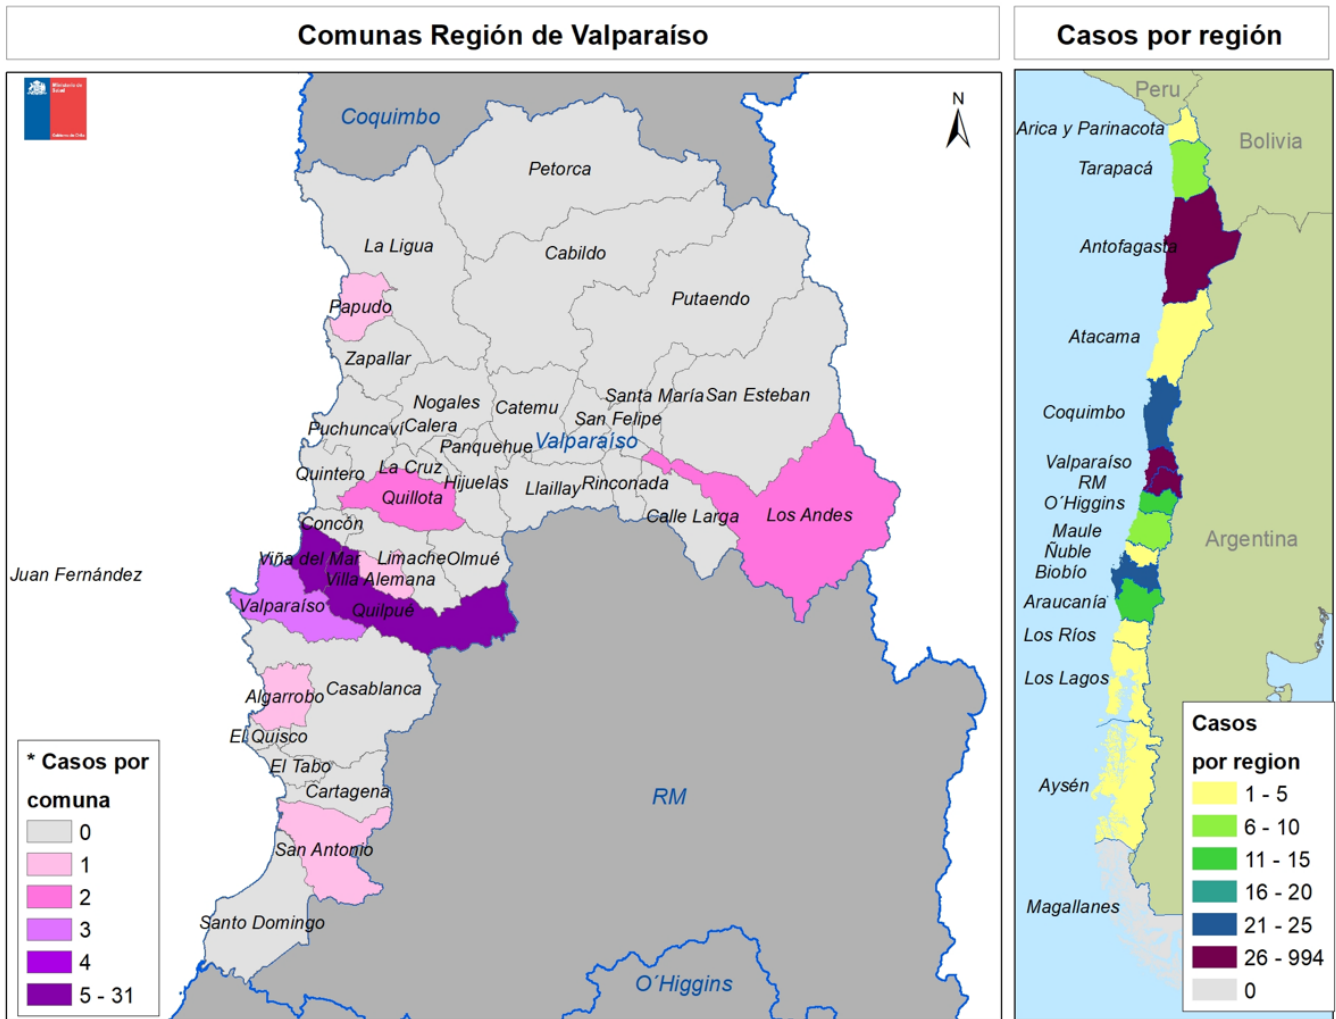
Comunas Región de Valparaíso

Casos por región

Coquimbo
N
Petorca
La Ligua
Cabildo
Papudo
Putaendo
Zapallar
Nogales
Catemu
Santa María
San Esteban
Puchuncaví
Calera
San Felipe
Panquehue
Valparaíso
Quintero
La Cruz
Quillota
Hijuelas
Llaillay
Rinconada
Concón
Calle Larga
Los Andes
Viña del Mar
Limache
Olmué
Juan Fernández
Villa Alemana
Valparaíso
Quilpué
Algarrobo
Casablanca
El Quisco
El Tabo
Cartagena
RM
San Antonio
Santo Domingo
O´Higgins

* Casos por comuna
0
1
2
3
4
5 - 31

Peru
Arica y Parinacota
Bolivia
Tarapacá
Antofagasta
Atacama
Coquimbo
Valparaíso
RM
O´Higgins
Maule
Ñuble
Biobío
Argentina
Araucanía
Los Ríos
Los Lagos
Aysén
Magallanes

Casos por region
1 - 5
6 - 10
11 - 15
16 - 20
21 - 25
26 - 994
0